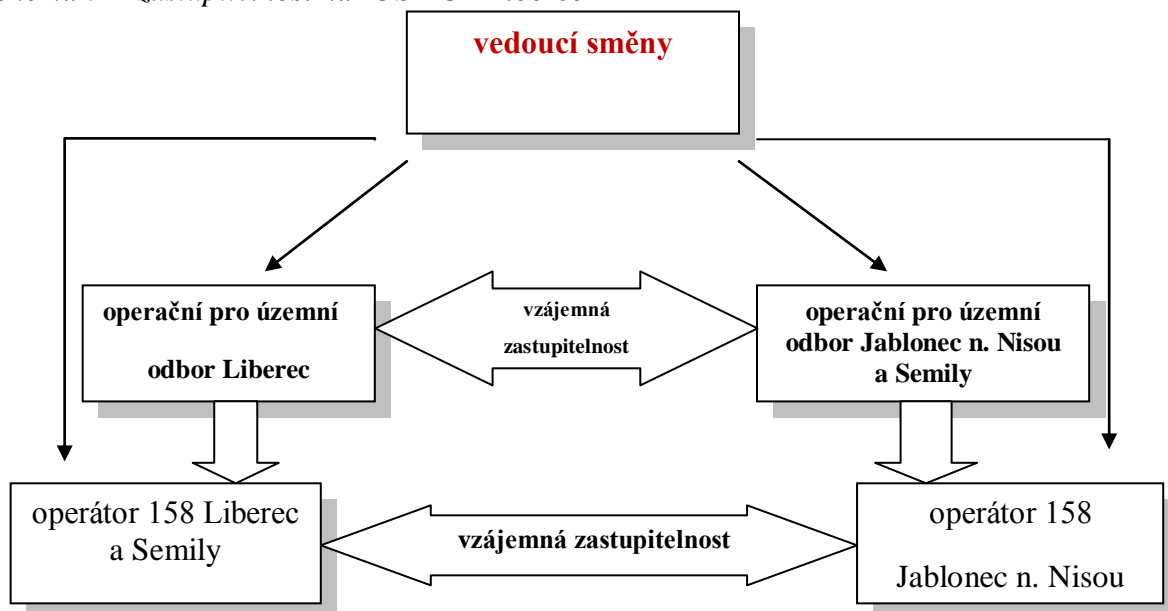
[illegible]

vedoucí směny

operační pro územní odbor Liberec

vzájemná zastupitelnost

operační pro územní odbor Jablonec n. Nisou a Semily

operátor 158 Liberec a Semily

vzájemná zastupitelnost

operátor 158 Jablonec n. Nisou